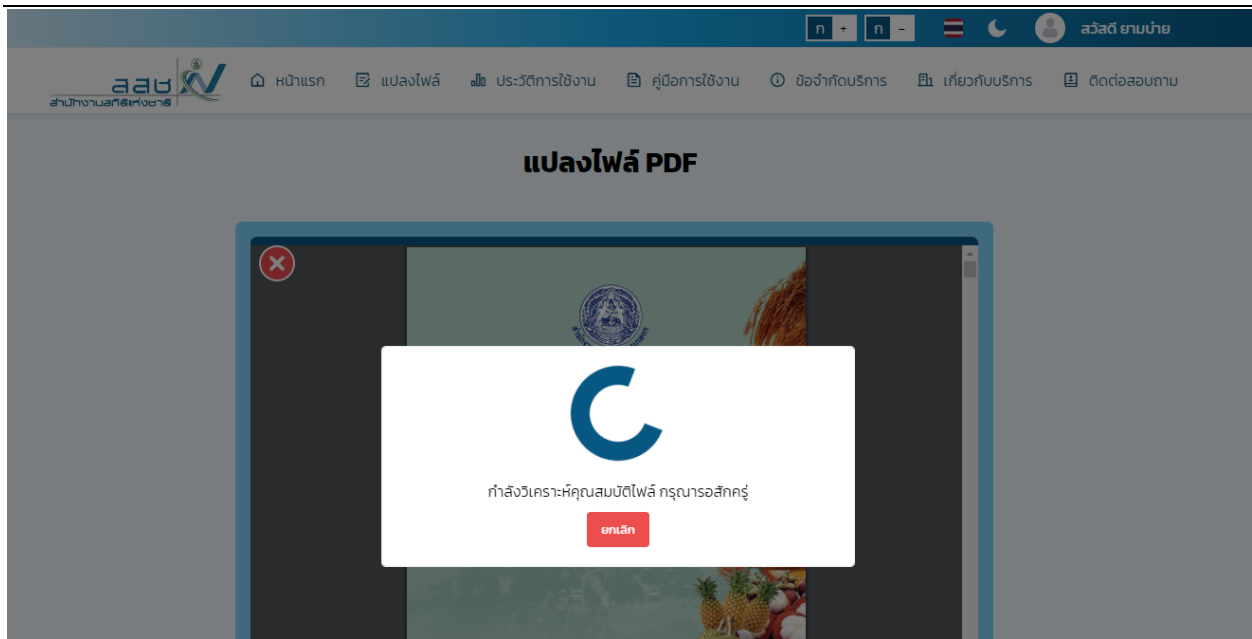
ก + ก -

สวัสดี ยามบ่าย

สสช
สำนักงานสถิติแห่งชาติ

หน้าแรก แปลงไฟล์ ประวัติการใช้งาน คู่มือการใช้งาน ข้อจำกัดบริการ เกี่ยวกับบริการ ติดต่อสอบถาม

แปลงไฟล์ PDF

กำลังวิเคราะห์คุณสมบัติไฟล์ กรุณารอสักครู่

ยกเลิก